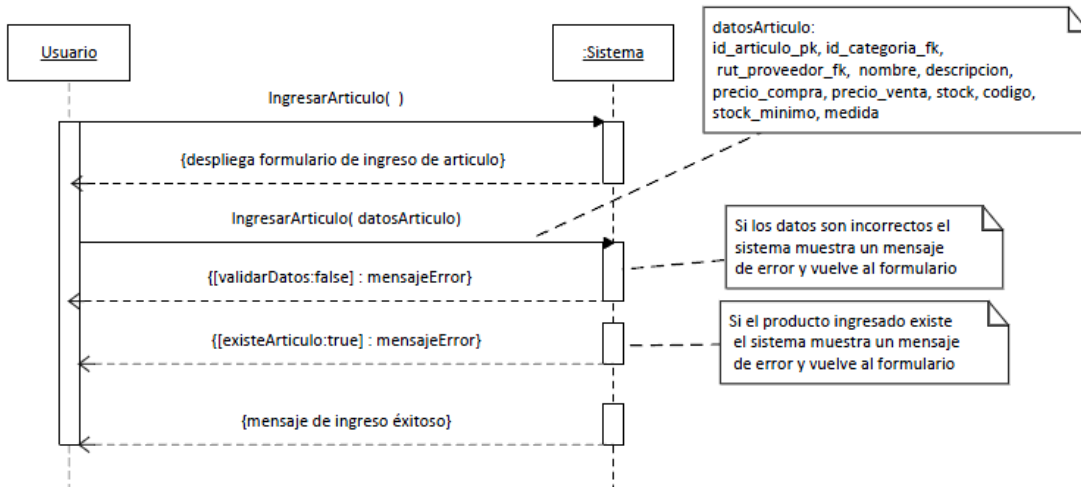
Usuario

:Sistema

datosArticulo:
id_articulo_pk, id_categoria_fk, rut_proveedor_fk, nombre, descripcion, precio_compra, precio_venta, stock, codigo, stock_minimo, medida

IngresarArticulo( )

{despliega formulario de ingreso de articulo}

IngresarArticulo( datosArticulo)

Si los datos son incorrectos el sistema muestra un mensaje de error y vuelve al formulario

{[validarDatos:false] : mensajeError}

Si el producto ingresado existe el sistema muestra un mensaje de error y vuelve al formulario

{[existeArticulo:true] : mensajeError}

{mensaje de ingreso éxitoso}